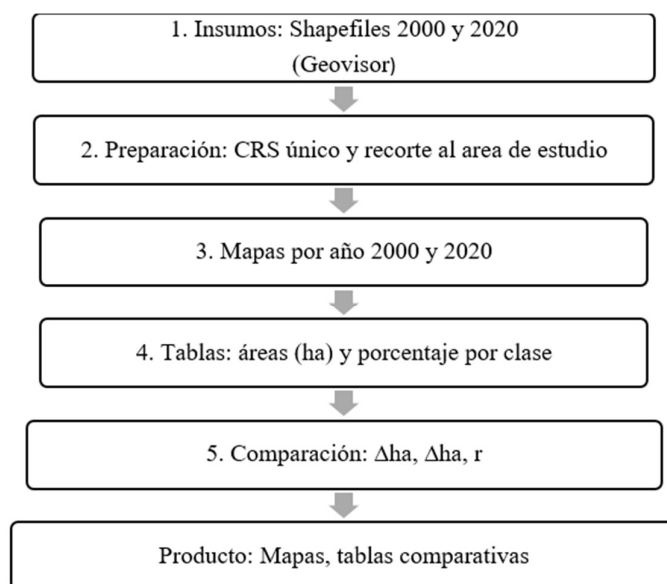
1. Insumos: Shapefiles 2000 y 2020 (Geovisor)

2. Preparación: CRS único y recorte al area de estudio

3. Mapas por año 2000 y 2020

4. Tablas: áreas (ha) y porcentaje por clase

5. Comparación: $\Delta$ha, $\Delta$ha, r

Producto: Mapas, tablas comparativas